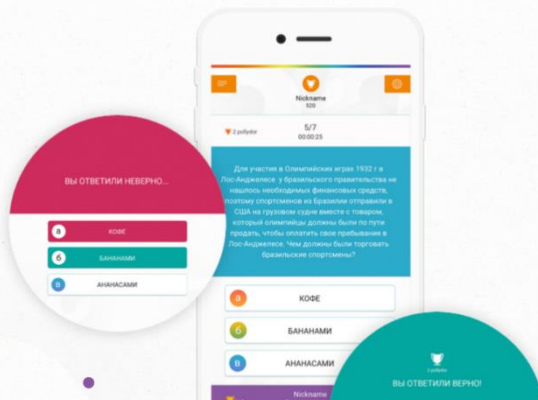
ВЫ ОТВЕТИЛИ НЕВЕРНО...

а КОФЕ

б БАНАНАМИ

в АНАНАСАМИ

Nickname
520

2 pobydar

5/7
00:00:23

Для участия в Олимпийских играх 1932 г в Лос-Анджелесе у бразильского правительства не нашлось необходимых финансовых средств, поэтому спортсменов из Бразилии отправили в США на грузовом судне вместе с товаром, который олимпийцы должны были по пути продать, чтобы оплатить свое прибывание в Лос-Анджелесе. Чем должны были торговать бразильские спортсмены?

а КОФЕ

б БАНАНАМИ

в АНАНАСАМИ

Nickname

2 pobydar

ВЫ ОТВЕТИЛИ ВЕРНО!